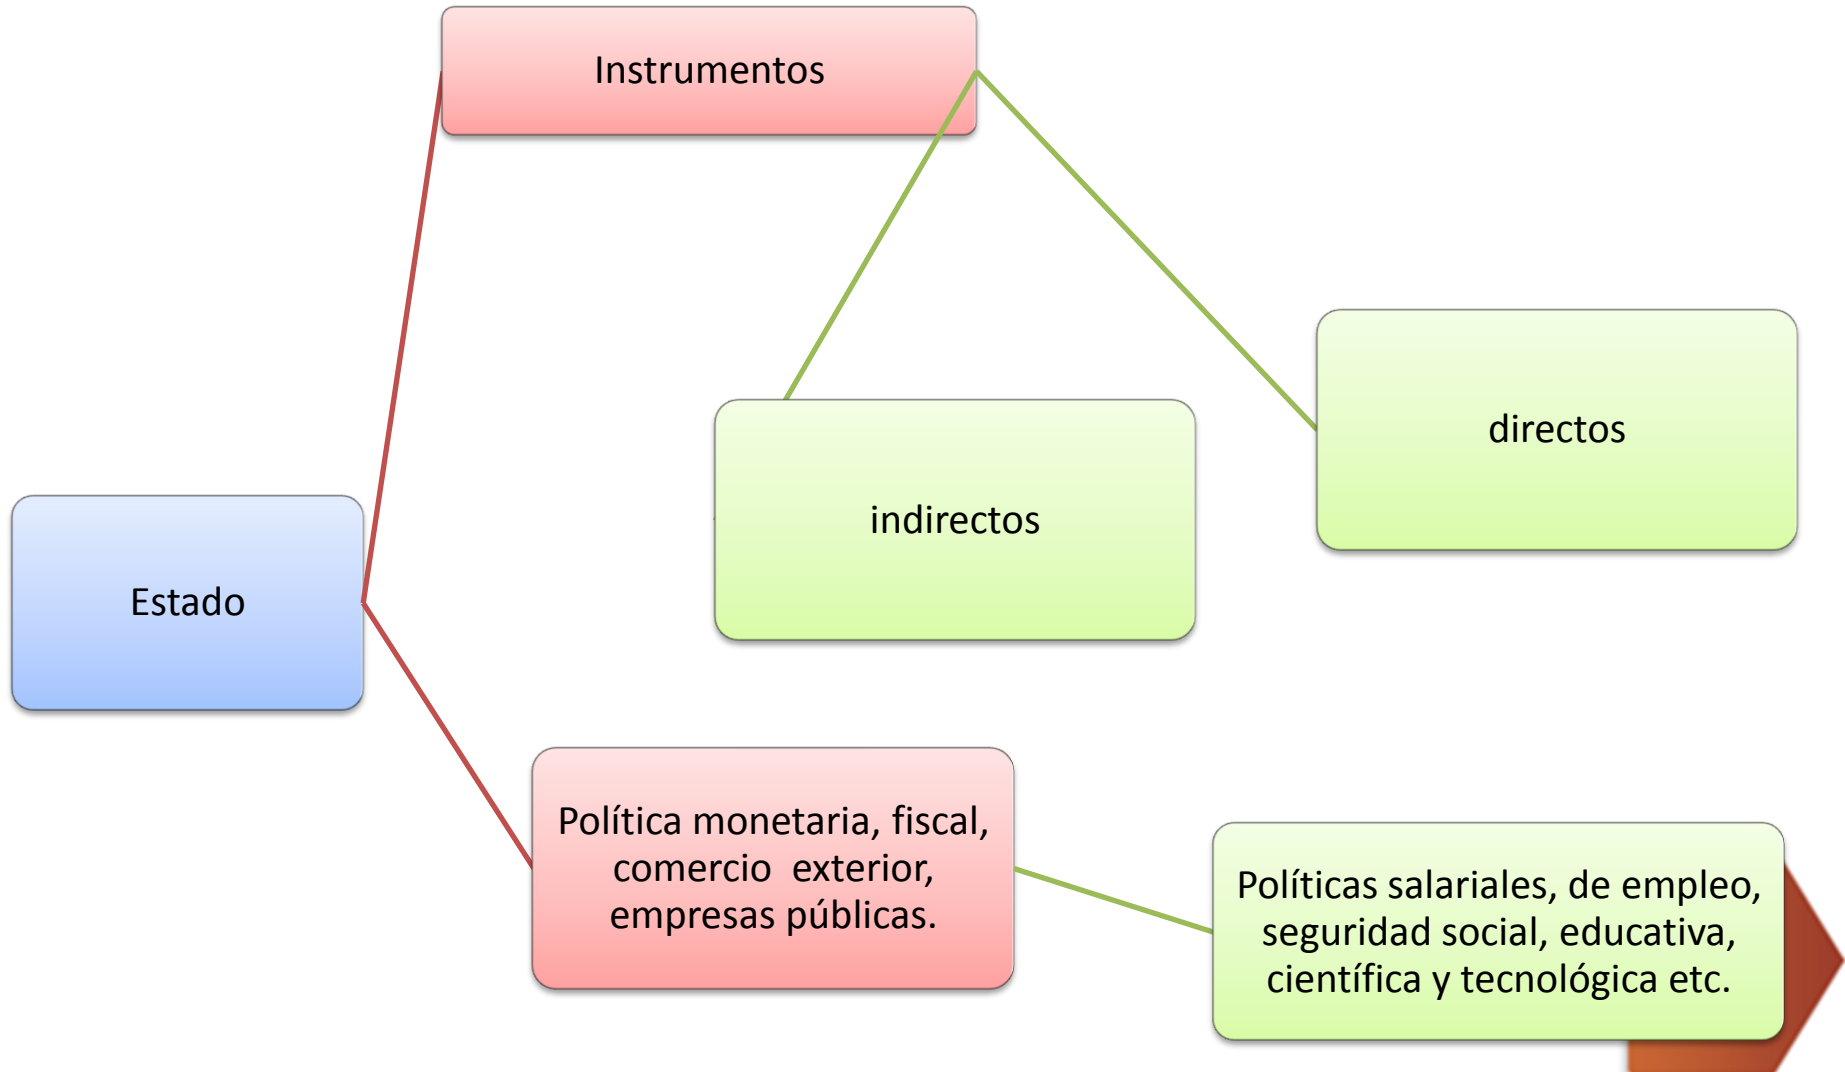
Instrumentos

directos

indirectos

Estado

Política monetaria, fiscal, comercio exterior, empresas públicas.

Políticas salariales, de empleo, seguridad social, educativa, científica y tecnológica etc.